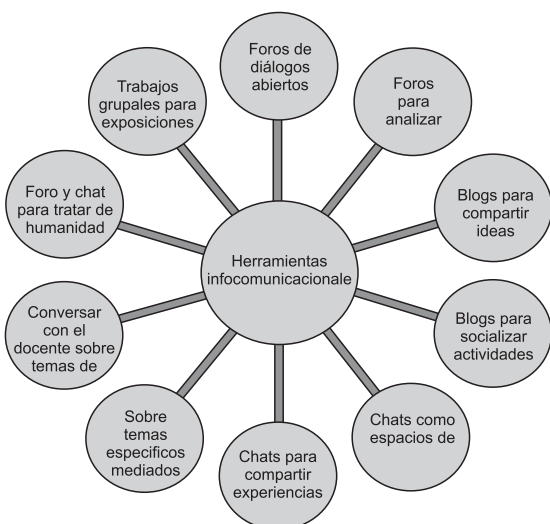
Herramientas infocomunicacionale

Foros de diálogos abiertos

Foros para analizar

Blogs para compartir ideas

Blogs para socializar actividades

Chats como espacios de

Chats para compartir experiencias

Sobre temas especificos mediados

Conversar con el docente sobre temas de

Foro y chat para tratar de humanidad

Trabajos grupales para exposiciones